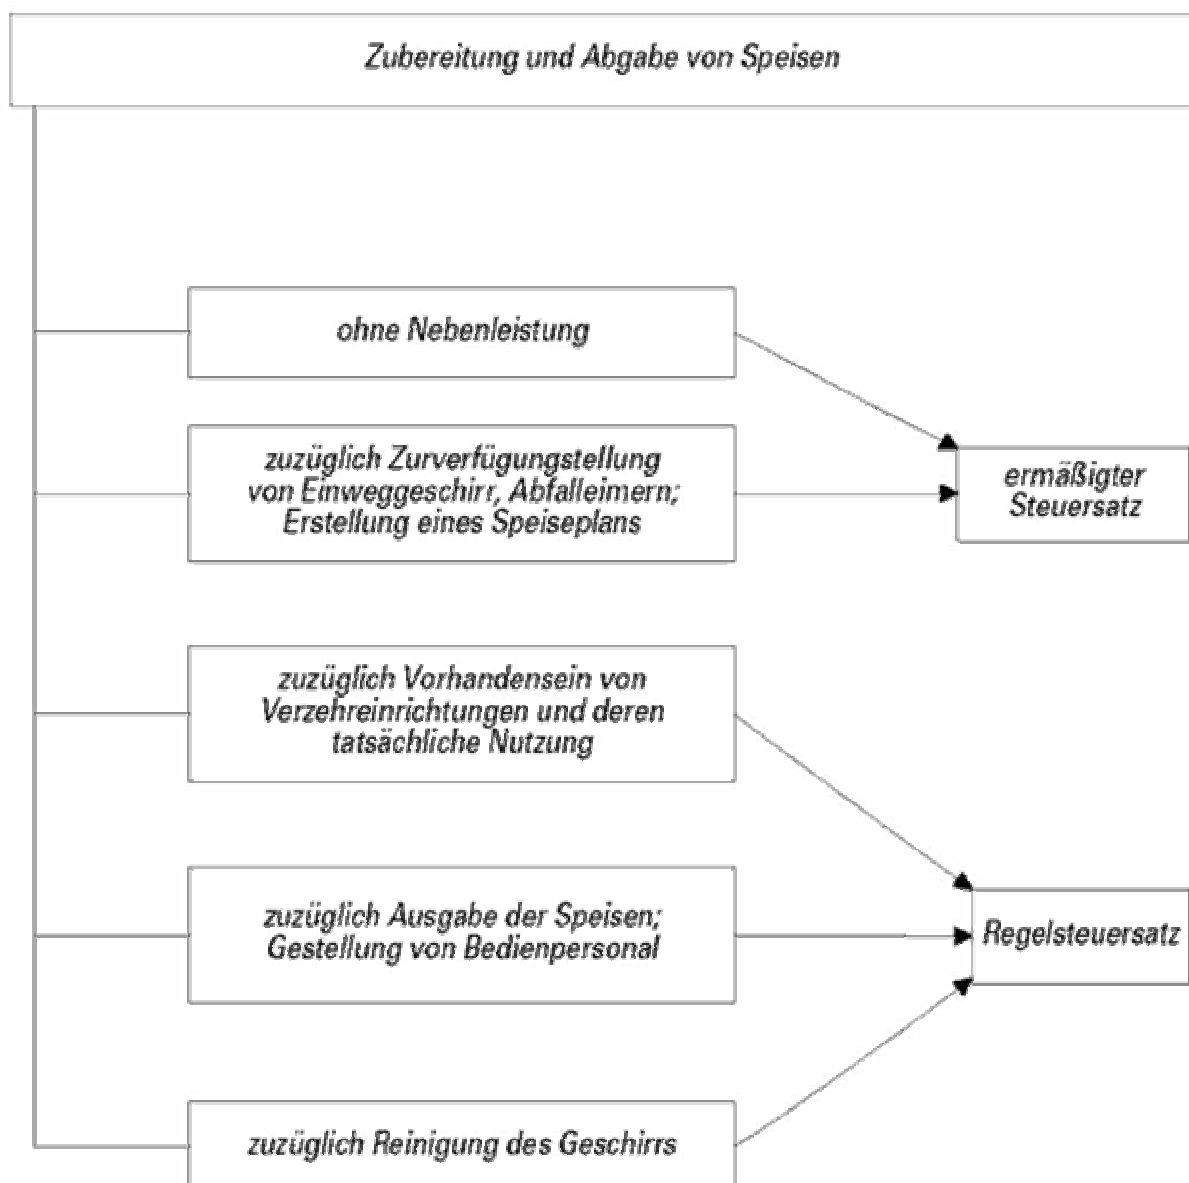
Zubereitung und Abgabe von Speisen

ohne Nebenleistung

zuzüglich Zurverfügungstellung von Einweggeschirr, Abfalleimern; Erstellung eines Speiseplans

ermäßigter Steuersatz

zuzüglich Vorhandensein von Verzehreinrichtungen und deren tatsächliche Nutzung

zuzüglich Ausgabe der Speisen; Gestellung von Bedienpersonal

Regelsteuersatz

zuzüglich Reinigung des Geschirrs